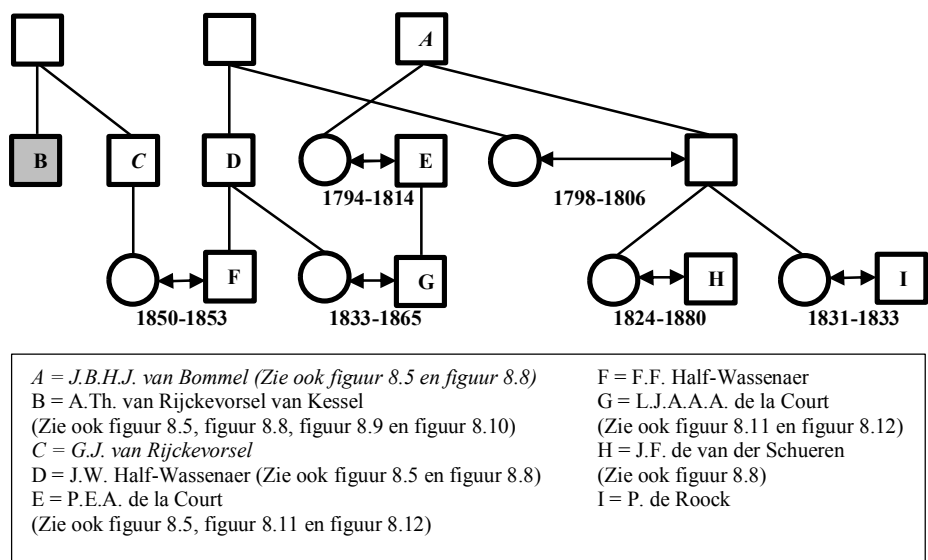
A

B

C

D

E

1794-1814

1798-1806

F

G

H

I

1850-1853

1833-1865

1824-1880

1831-1833

A = J.B.H.J. van Bommel (Zie ook figuur 8.5 en figuur 8.8)
B = A.Th. van Rijckevorsel van Kessel
(Zie ook figuur 8.5, figuur 8.8, figuur 8.9 en figuur 8.10)
C = G.J. van Rijckevorsel
D = J.W. Half-Wassenaer (Zie ook figuur 8.5 en figuur 8.8)
E = P.E.A. de la Court
(Zie ook figuur 8.5, figuur 8.11 en figuur 8.12)

F = F.F. Half-Wassenaer
G = L.J.A.A.A. de la Court
(Zie ook figuur 8.11 en figuur 8.12)
H = J.F. de van der Schueren
(Zie ook figuur 8.8)
I = P. de Roock